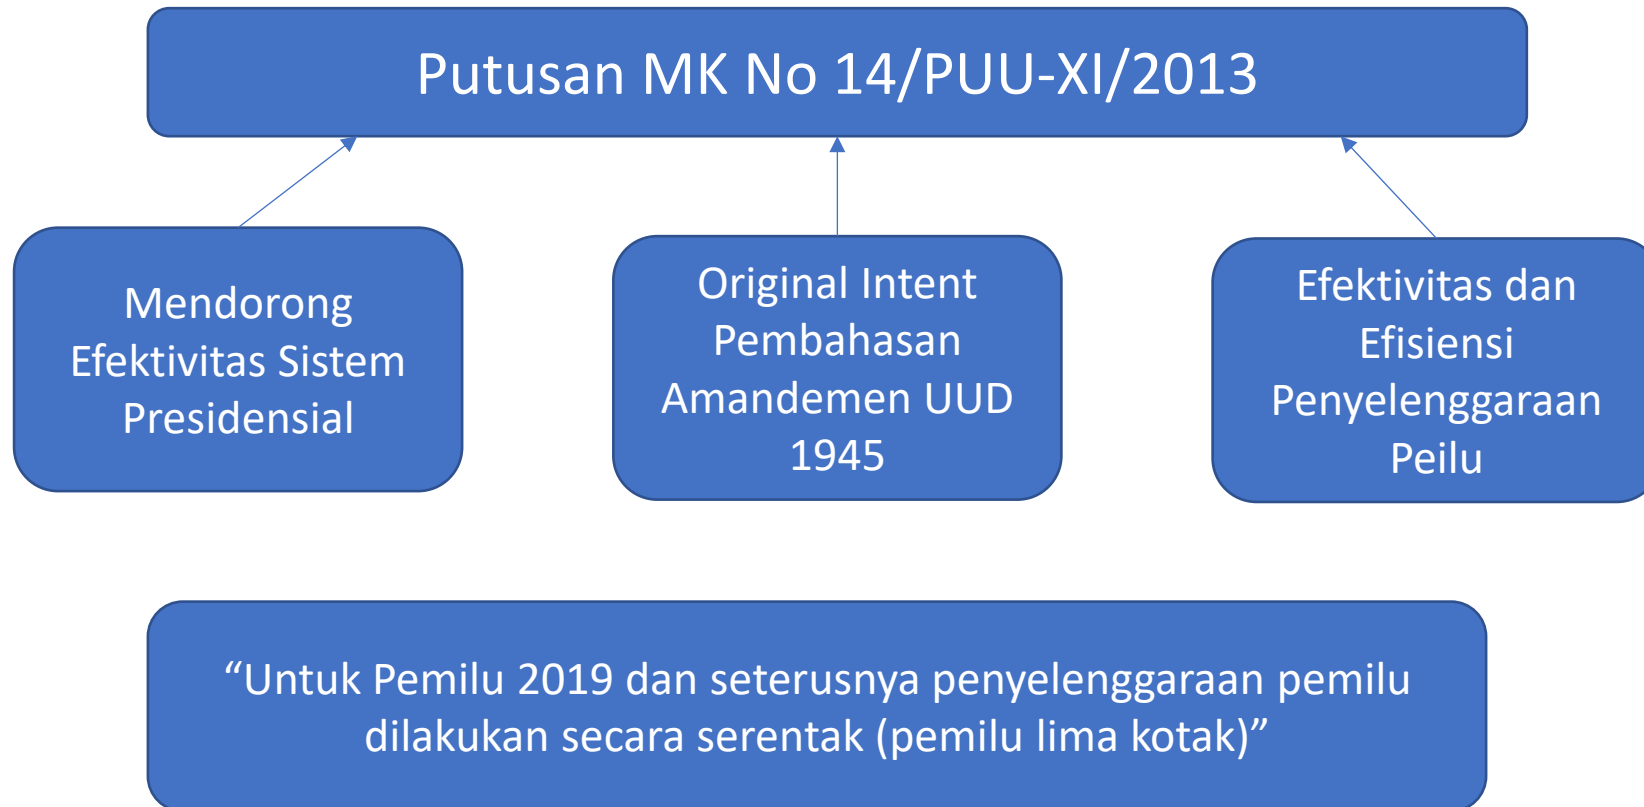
Putusan MK No 14/PUU-XI/2013

Mendorong Efektivitas Sistem Presidensial

Original Intent Pembahasan Amandemen UUD 1945

Efektivitas dan Efisiensi Penyelenggaraan Peilu

“Untuk Pemilu 2019 dan seterusnya penyelenggaraan pemilu dilakukan secara serentak (pemilu lima kotak)”